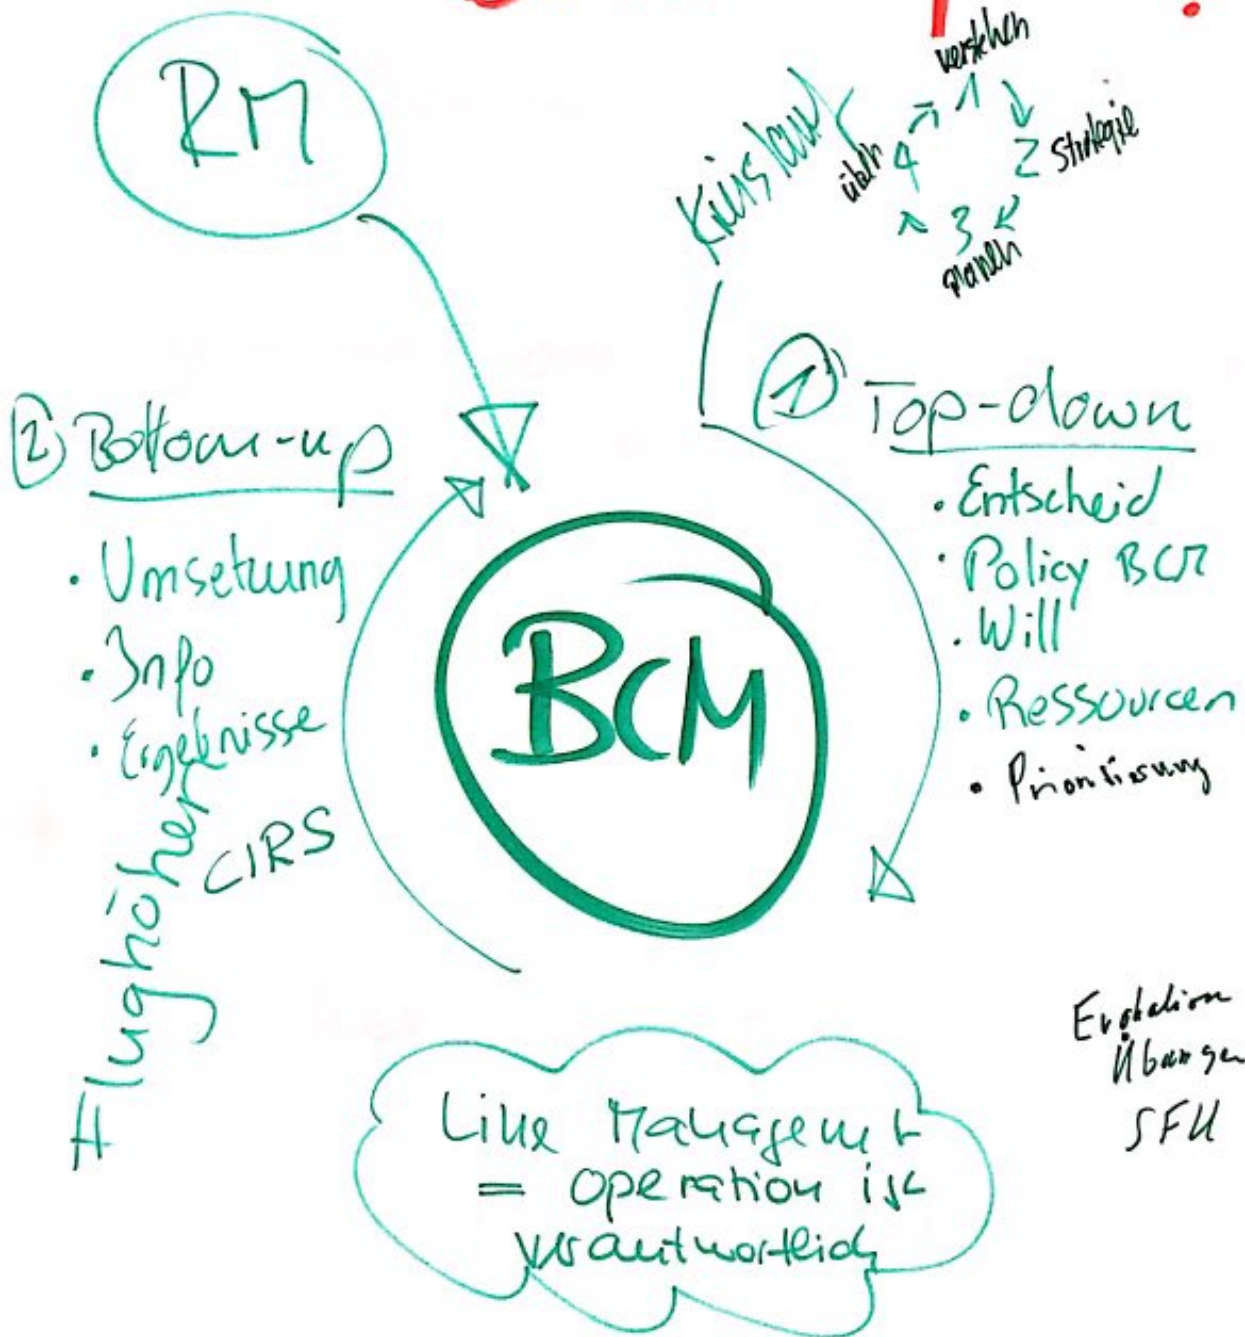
RM

Kreislauf
verstehen
1
2 Strategie
3
planen
4
üben

② Bottom-up
· Umsetzung
· Info
· Ergebnisse
CIRS

Flughöhe

BCM

① Top-down
· Entscheid
· Policy BCM
· Will
· Ressourcen
· Priorisierung

Evaluation
Übungen
SFU

Line Management
= Operation ist verantwortlich